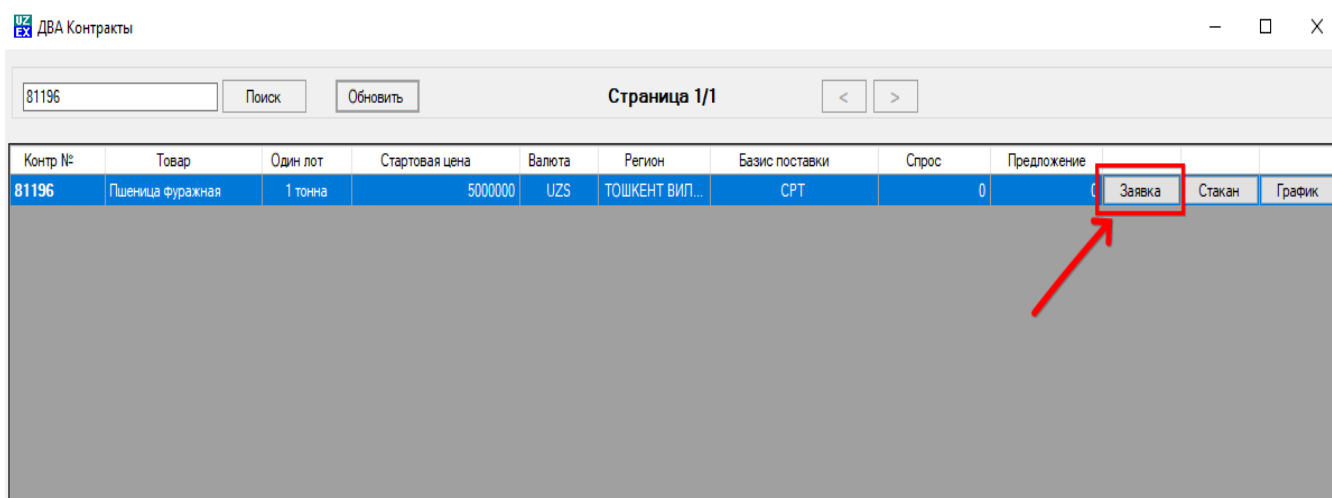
UZEX ДВА Контракты

81196 Поиск Обновить Страница 1/1 < >

| Контр № | Товар | Один лот | Стартовая цена | Валюта | Регион | Базис поставки | Спрос | Предложение | | | |
|---|---|---|---|---|---|---|---|---|---|---|---|
| 81196 | Пшеница фуражная | 1 тонна | 5000000 | UZS | ТОШКЕНТ ВИЛ... | CPT | 0 | 0 | Заявка | Стакан | График |